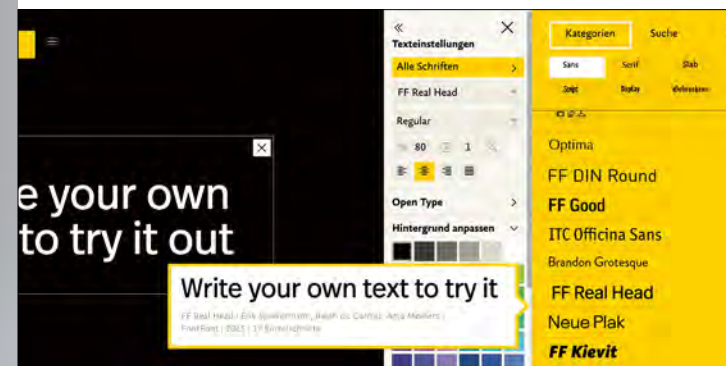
e your own
to try it out

«
Texteinstellungen
Alle Schriften
FF Real Head
Regular
80
1
Open Type
Hintergrund anpassen

Write your own text to try it
FF Real Head | Erik Spiekermann, Ralph du Carrois, Anja Meiners | FontFont | 2015 | 17 Schriftschnitte

Kategorien
Suche
Sans
Serif
Slab
Script
Display
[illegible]
Optima
FF DIN Round
FF Good
ITC Officina Sans
Brandon Grotesque
FF Real Head
Neue Plak
FF Kievit